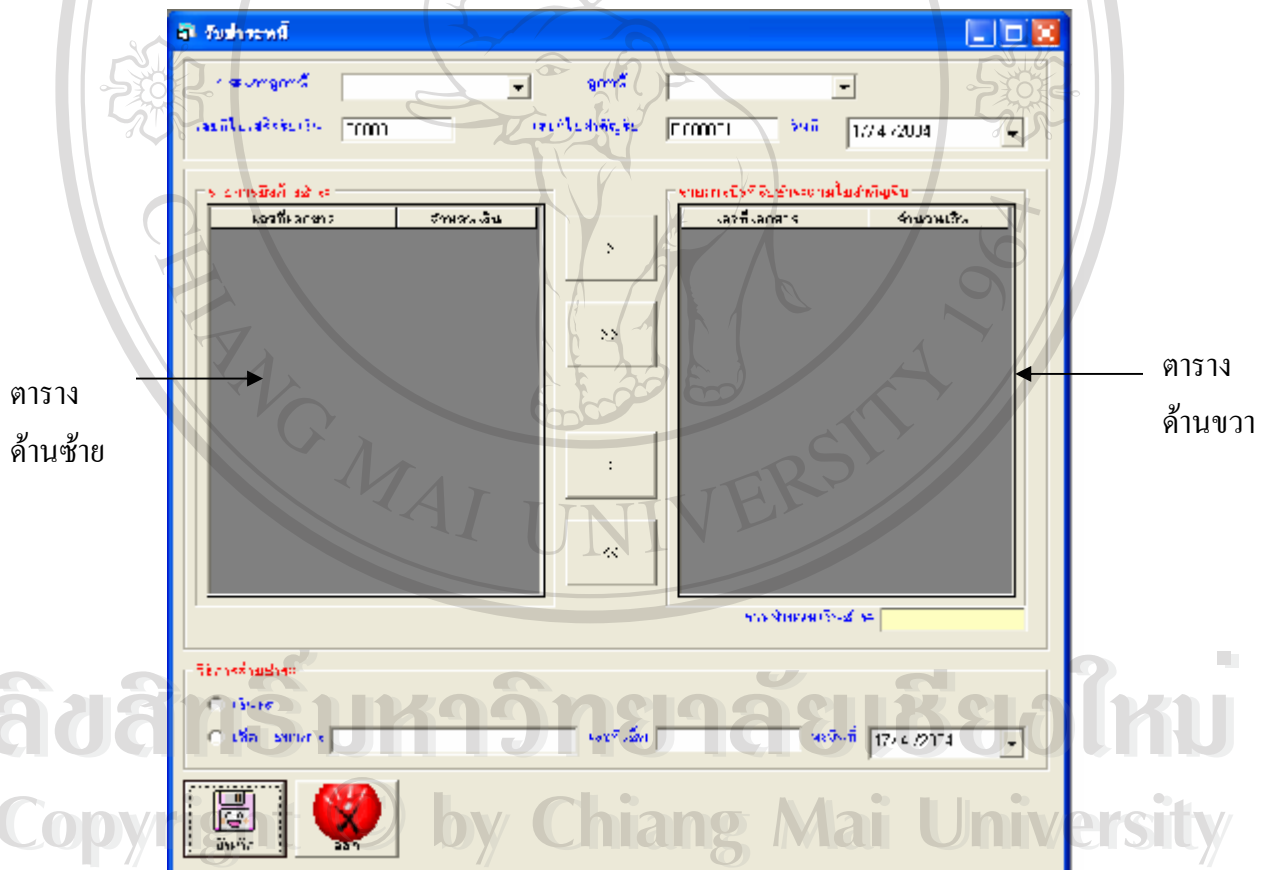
รับชำระหนี้

ประเภทลูกหนี้ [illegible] ลูกหนี้ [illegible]

เลขที่ใบเสร็จรับเงิน T0001 เลขที่ใบสำคัญรับ E00001 วันที่ 17/4/2004

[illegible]

| เลขที่เอกสาร | จำนวนเงิน |
|---|---|

>

>>

<

<<

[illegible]

| เลขที่เอกสาร | จำนวนเงิน |
|---|---|

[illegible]

ตาราง ด้านซ้าย

ตาราง ด้านขวา

วิธีการชำระ

เงินสด

เช็ค ธนาคาร เลขที่เช็ค ลงวันที่ 17/4/2004

บันทึก

ออก

ลิขสิทธิ์มหาวิทยาลัยเชียงใหม่
Copyright © by Chiang Mai University
CHIANG MAI UNIVERSITY 1964